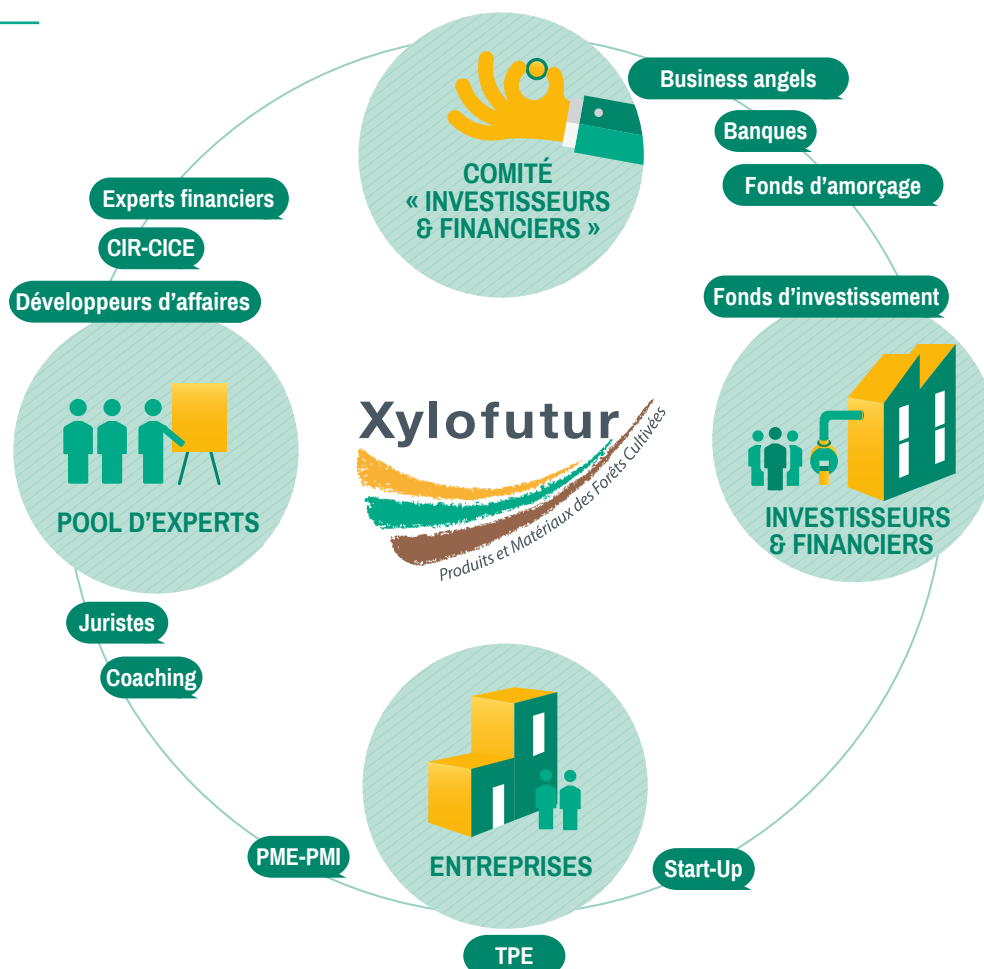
COMITÉ « INVESTISSEURS & FINANCIERS »

Business angels

Banques

Fonds d'amorçage

Fonds d'investissement

INVESTISSEURS & FINANCIERS

Start-Up

TPE

ENTREPRISES

PME-PMI

Coaching

Juristes

POOL D'EXPERTS

Développeurs d'affaires

CIR-CICE

Experts financiers

Xylofutur

Produits et Matériaux des Forêts Cultivées